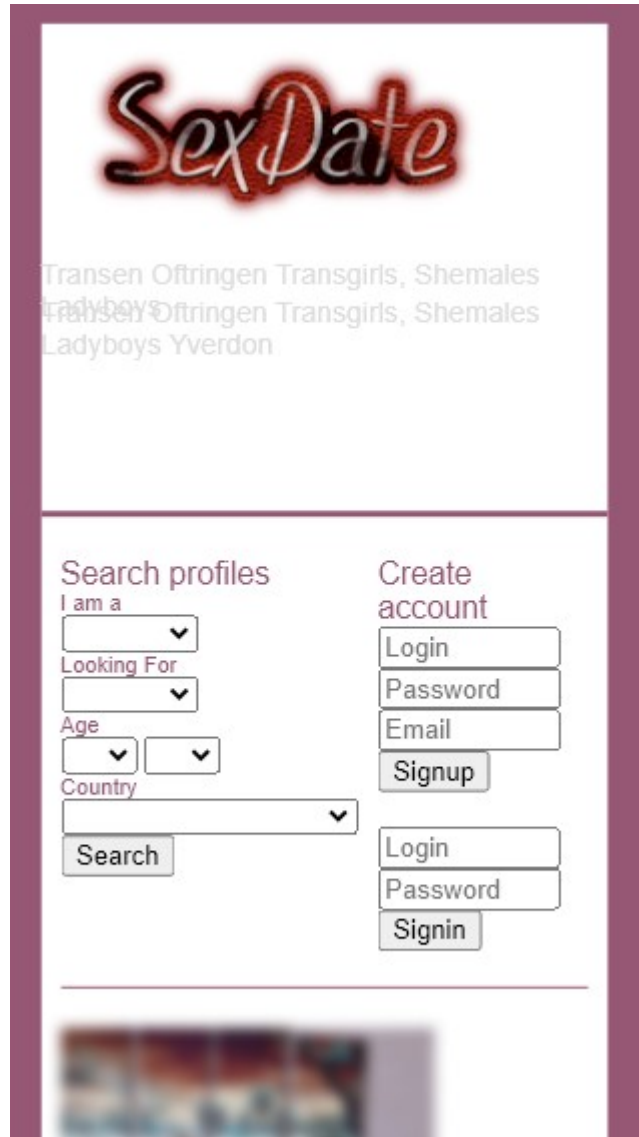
SexDate

Transen Oftringen Transgirls, Shemales Ladyboys

Transen Oftringen Transgirls, Shemales Ladyboys Yverdon

Search profiles
I am a
Looking For
Age
Country
Search

Create account
Login
Password
Email
Signup

Login
Password
Signin